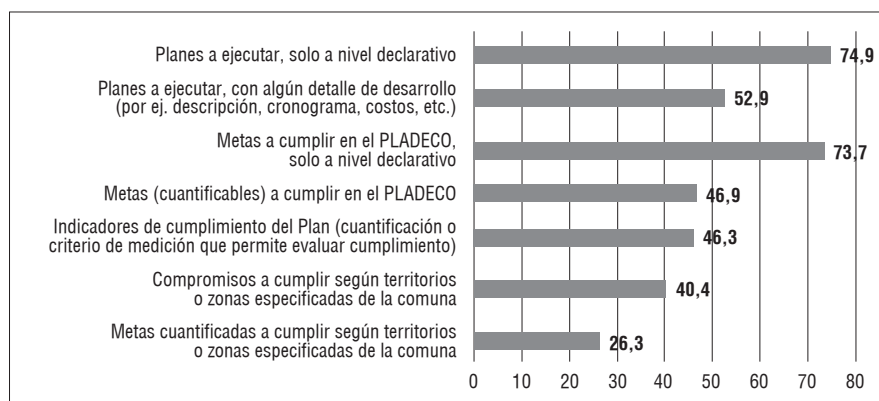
Planes a ejecutar, solo a nivel declarativo 74,9

Planes a ejecutar, con algún detalle de desarrollo (por ej. descripción, cronograma, costos, etc.) 52,9

Metas a cumplir en el PLADECO, solo a nivel declarativo 73,7

Metas (cuantificables) a cumplir en el PLADECO 46,9

Indicadores de cumplimiento del Plan (cuantificación o criterio de medición que permite evaluar cumplimiento) 46,3

Compromisos a cumplir según territorios o zonas especificadas de la comuna 40,4

Metas cuantificadas a cumplir según territorios o zonas especificadas de la comuna 26,3

0 10 20 30 40 50 60 70 80